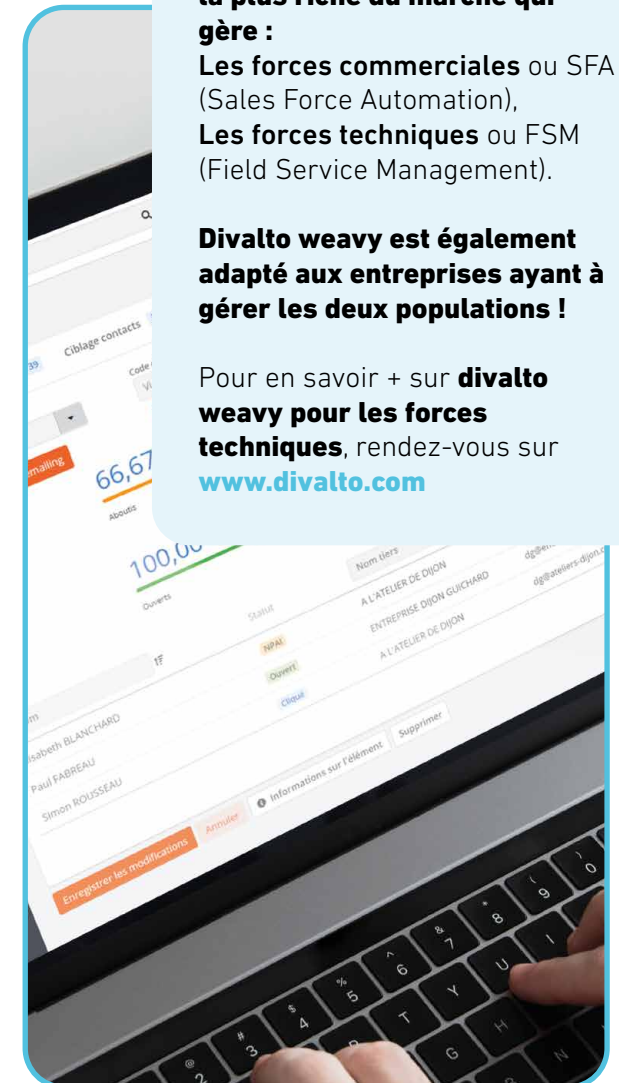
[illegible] gère :
Les forces commerciales ou SFA (Sales Force Automation),
Les forces techniques ou FSM (Field Service Management).

Divalto weavy est également adapté aux entreprises ayant à gérer les deux populations !

Pour en savoir + sur divalto weavy pour les forces techniques, rendez-vous sur www.divalto.com

39
Ciblage contacts
Code
mailing
66,67
Aboutis
100,00
Ouverts
Statut
Nom tiers
NPAI
Ouvert
Cliqué
A L'ATELIER DE DIJON
ENTREPRISE DIJON GUICHARD
A L'ATELIER DE DIJON
Isabeth BLANCHARD
Paul FABREAU
Simon ROUSSEAU
Enregistrer les modifications
Annuler
Informations sur l'élément
Supprimer